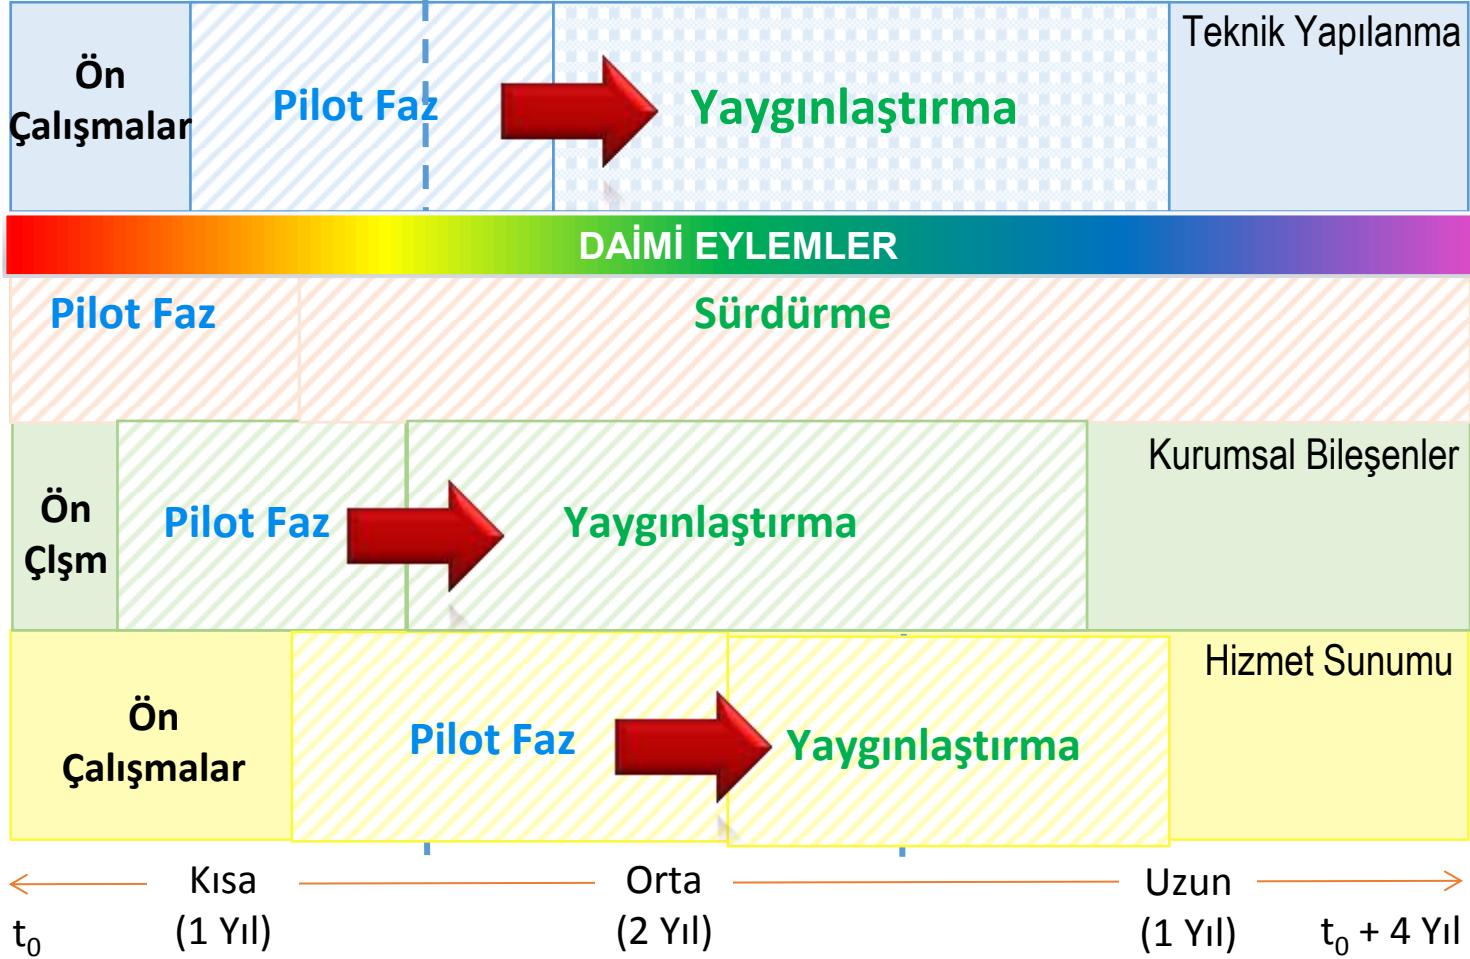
Ön Çalışmalar

Pilot Faz

Yaygınlaştırma

Teknik Yapılanma

DAİMİ EYLEMLER

Pilot Faz

Sürdürme

Kurumsal Bileşenler

Ön Çlşm

Pilot Faz

Yaygınlaştırma

Hizmet Sunumu

Ön Çalışmalar

Pilot Faz

Yaygınlaştırma

$t_0$

Kısa (1 Yıl)

Orta (2 Yıl)

Uzun (1 Yıl)

$t_0$ + 4 Yıl